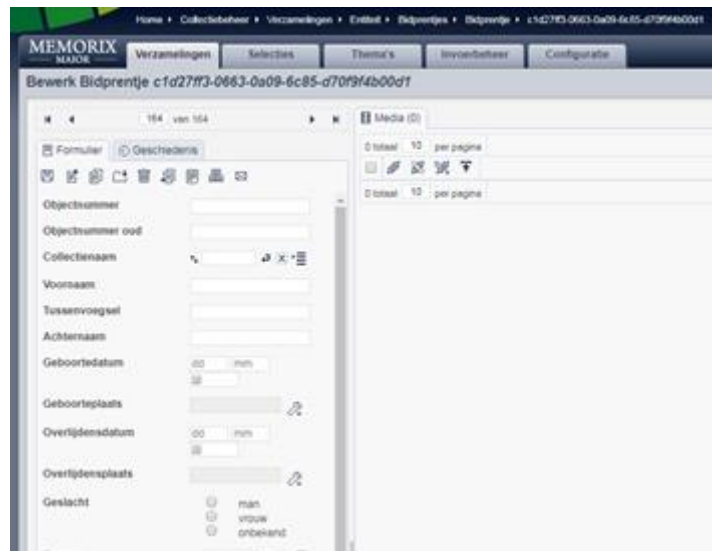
Home • Collectiebeheer • Verzamelingen • Entiteit • Bidprentjes • Bidprentje • c1d27ff3-0663-0a09-6c85-d70f9f4b00d1

MEMORIX MAJOR

Verzamelingen | Selecties | Thema's | Invoerbeheer | Configuratie

Bewerk Bidprentje c1d27ff3-0663-0a09-6c85-d70f9f4b00d1

164 van 164

Media (0)

Formulier | Geschiedenis

0 totaal 10 per pagina

0 totaal 10 per pagina

Objectnummer

Objectnummer oud

Collectienaam

Voornaam

Tussenvoegsel

Achternaam

Geboortedatum dd mm jjjj

Geboorteplaats

Overlijdensdatum dd mm jjjj

Overlijdensplaats

Geslacht
man
vrouw
onbekend